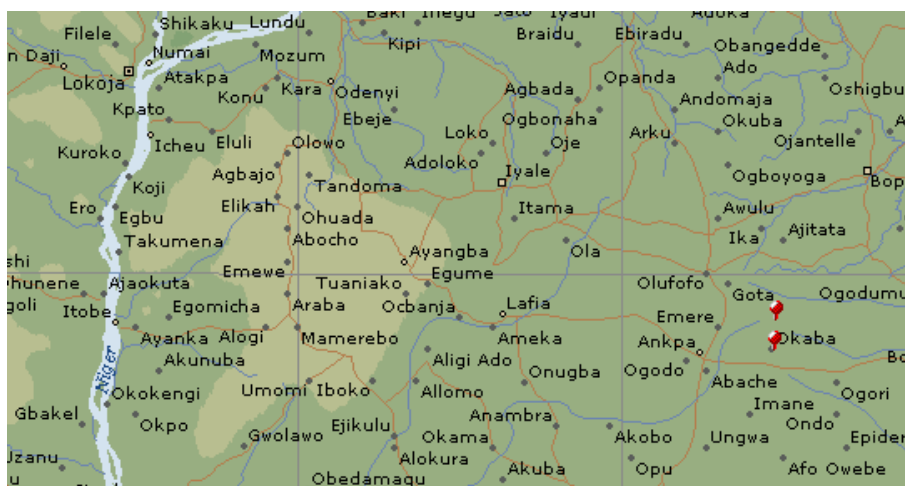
Baki Inegu Jato Iyadi Adoka
Filele Shikaku Lundu Kipi Braidu Ebiradu Obangedde
n Daji Numai Mozum Ado
Lokoja Atakpa Odenyi Opanda
Kpato Konu Kara Agbada Andomaja Oshigbu
Ebeje Ogbonaha Okuba
Kuroko Icheu Eluli Olowo Loko Arku Ojantelle
Adoloko Oje
Agbajo Iyale Ogboyoga Bop
Koji Tandoma
Ero Egbu Elikah Itama Awulu
Ohuada Ajitata
Takumena Abocho Ika
Ayangba Ola
shi Emewe Egume
Phunene Ajaokuta Tuaniako Olufofo Gota Ogodumu
goli Egomicha Araba Ocbanja Lafia
Itobe Emere
Ayanka Alogi Mamerebo Ameka Ankpa Okaba
Akunuba Aligi Ado Bo
Niger Okokengi Onugba Ogodo Abache
Umomi Iboko Allomo Ogori
Gbakel Okpo Anambra Imane
Gwolawo Ejikulu Ondo
Okama Akobo Ungwa Epider
Izanu Alokura
Obedamagu Akuba Opu Afo Owebe